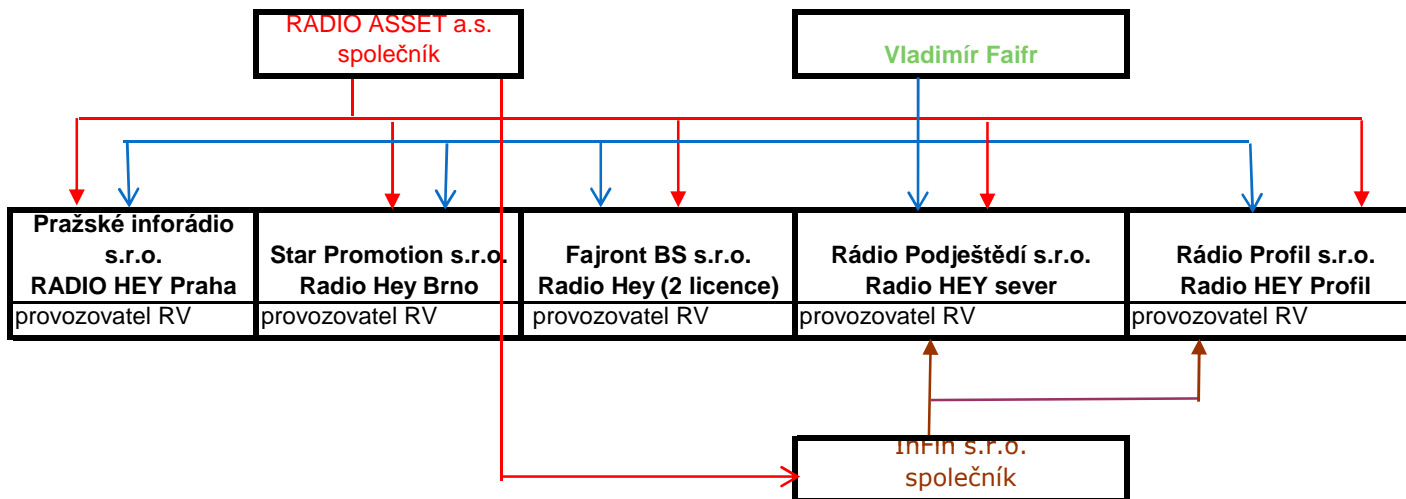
RADIO ASSET a.s.
společník

Vladimír Faifr

Pražské inforádio s.r.o.
RADIO HEY Praha
provozovatel RV

Star Promotion s.r.o.
Radio Hey Brno
provozovatel RV

Fajront BS s.r.o.
Radio Hey (2 licence)
provozovatel RV

Rádio Podještědí s.r.o.
Radio HEY sever
provozovatel RV

Rádio Profil s.r.o.
Radio HEY Profil
provozovatel RV

InFin s.r.o.
společník